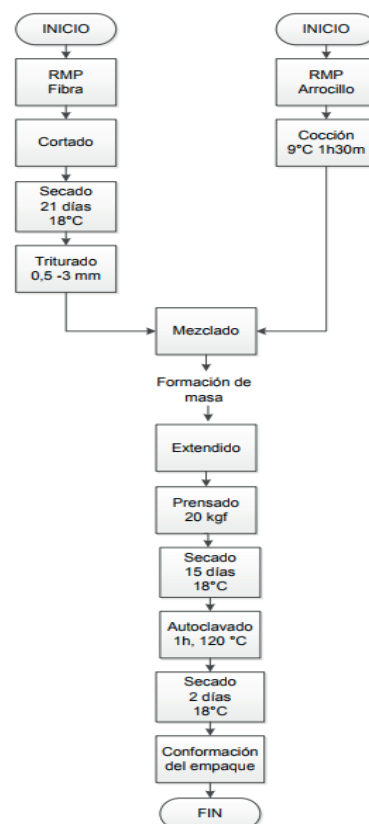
INICIO

RMP Fibra

Cortado

Secado 21 días 18°C

Triturado 0,5 -3 mm

INICIO

RMP Arrocillo

Cocción 9°C 1h30m

Mezclado

Formación de masa

Extendido

Prensado 20 kgf

Secado 15 días 18°C

Autoclavado 1h, 120 °C

Secado 2 días 18°C

Conformación del empaque

FIN